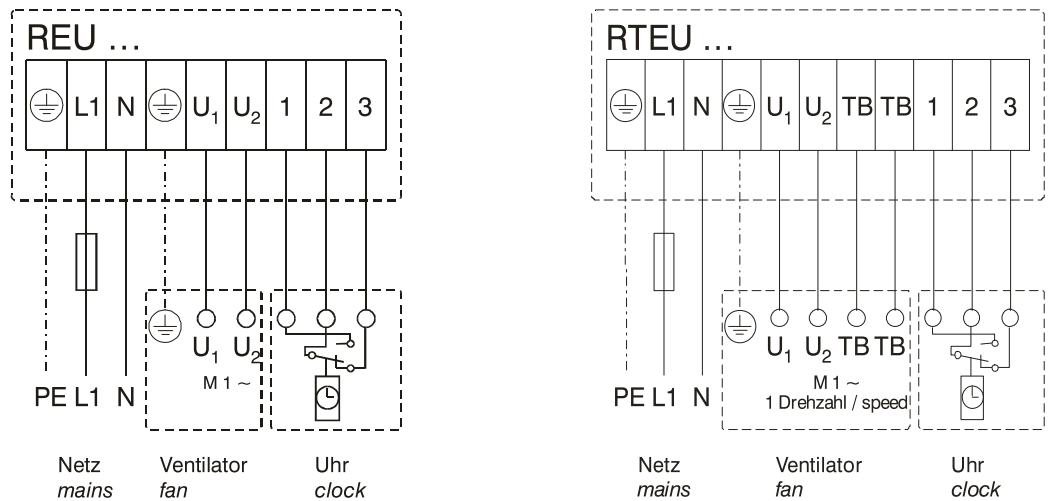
REU ...

⏚ L1 N ⏚ $U_1$ $U_2$ 1 2 3

⏚ $U_1$ $U_2$

M 1 ~

PE L1 N

Netz
*mains*

Ventilator
*fan*

Uhr
*clock*

RTEU ...

⏚ L1 N ⏚ $U_1$ $U_2$ TB TB 1 2 3

⏚ $U_1$ $U_2$ TB TB

M 1 ~
1 Drehzahl / speed

PE L1 N

Netz
*mains*

Ventilator
*fan*

Uhr
*clock*